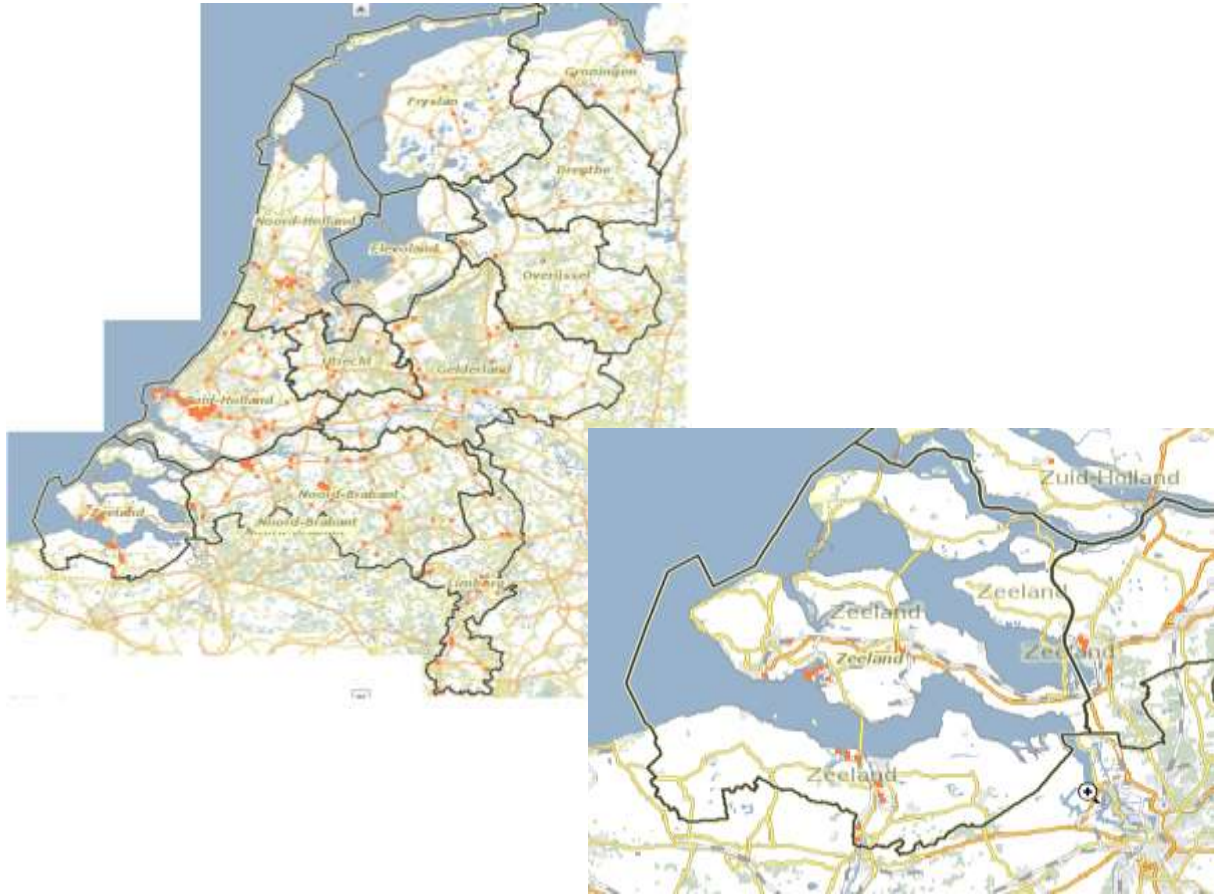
Groningen

Fryslân

Drenthe

Noord-Holland

Flevoland

Overijssel

Utrecht

Gelderland

Zuid-Holland

Noord-Brabant

Noord-Brabant

Zeeland

Limburg

Zuid-Holland

Zeeland

Zeeland

Zeeland

Zeeland

Zeeland